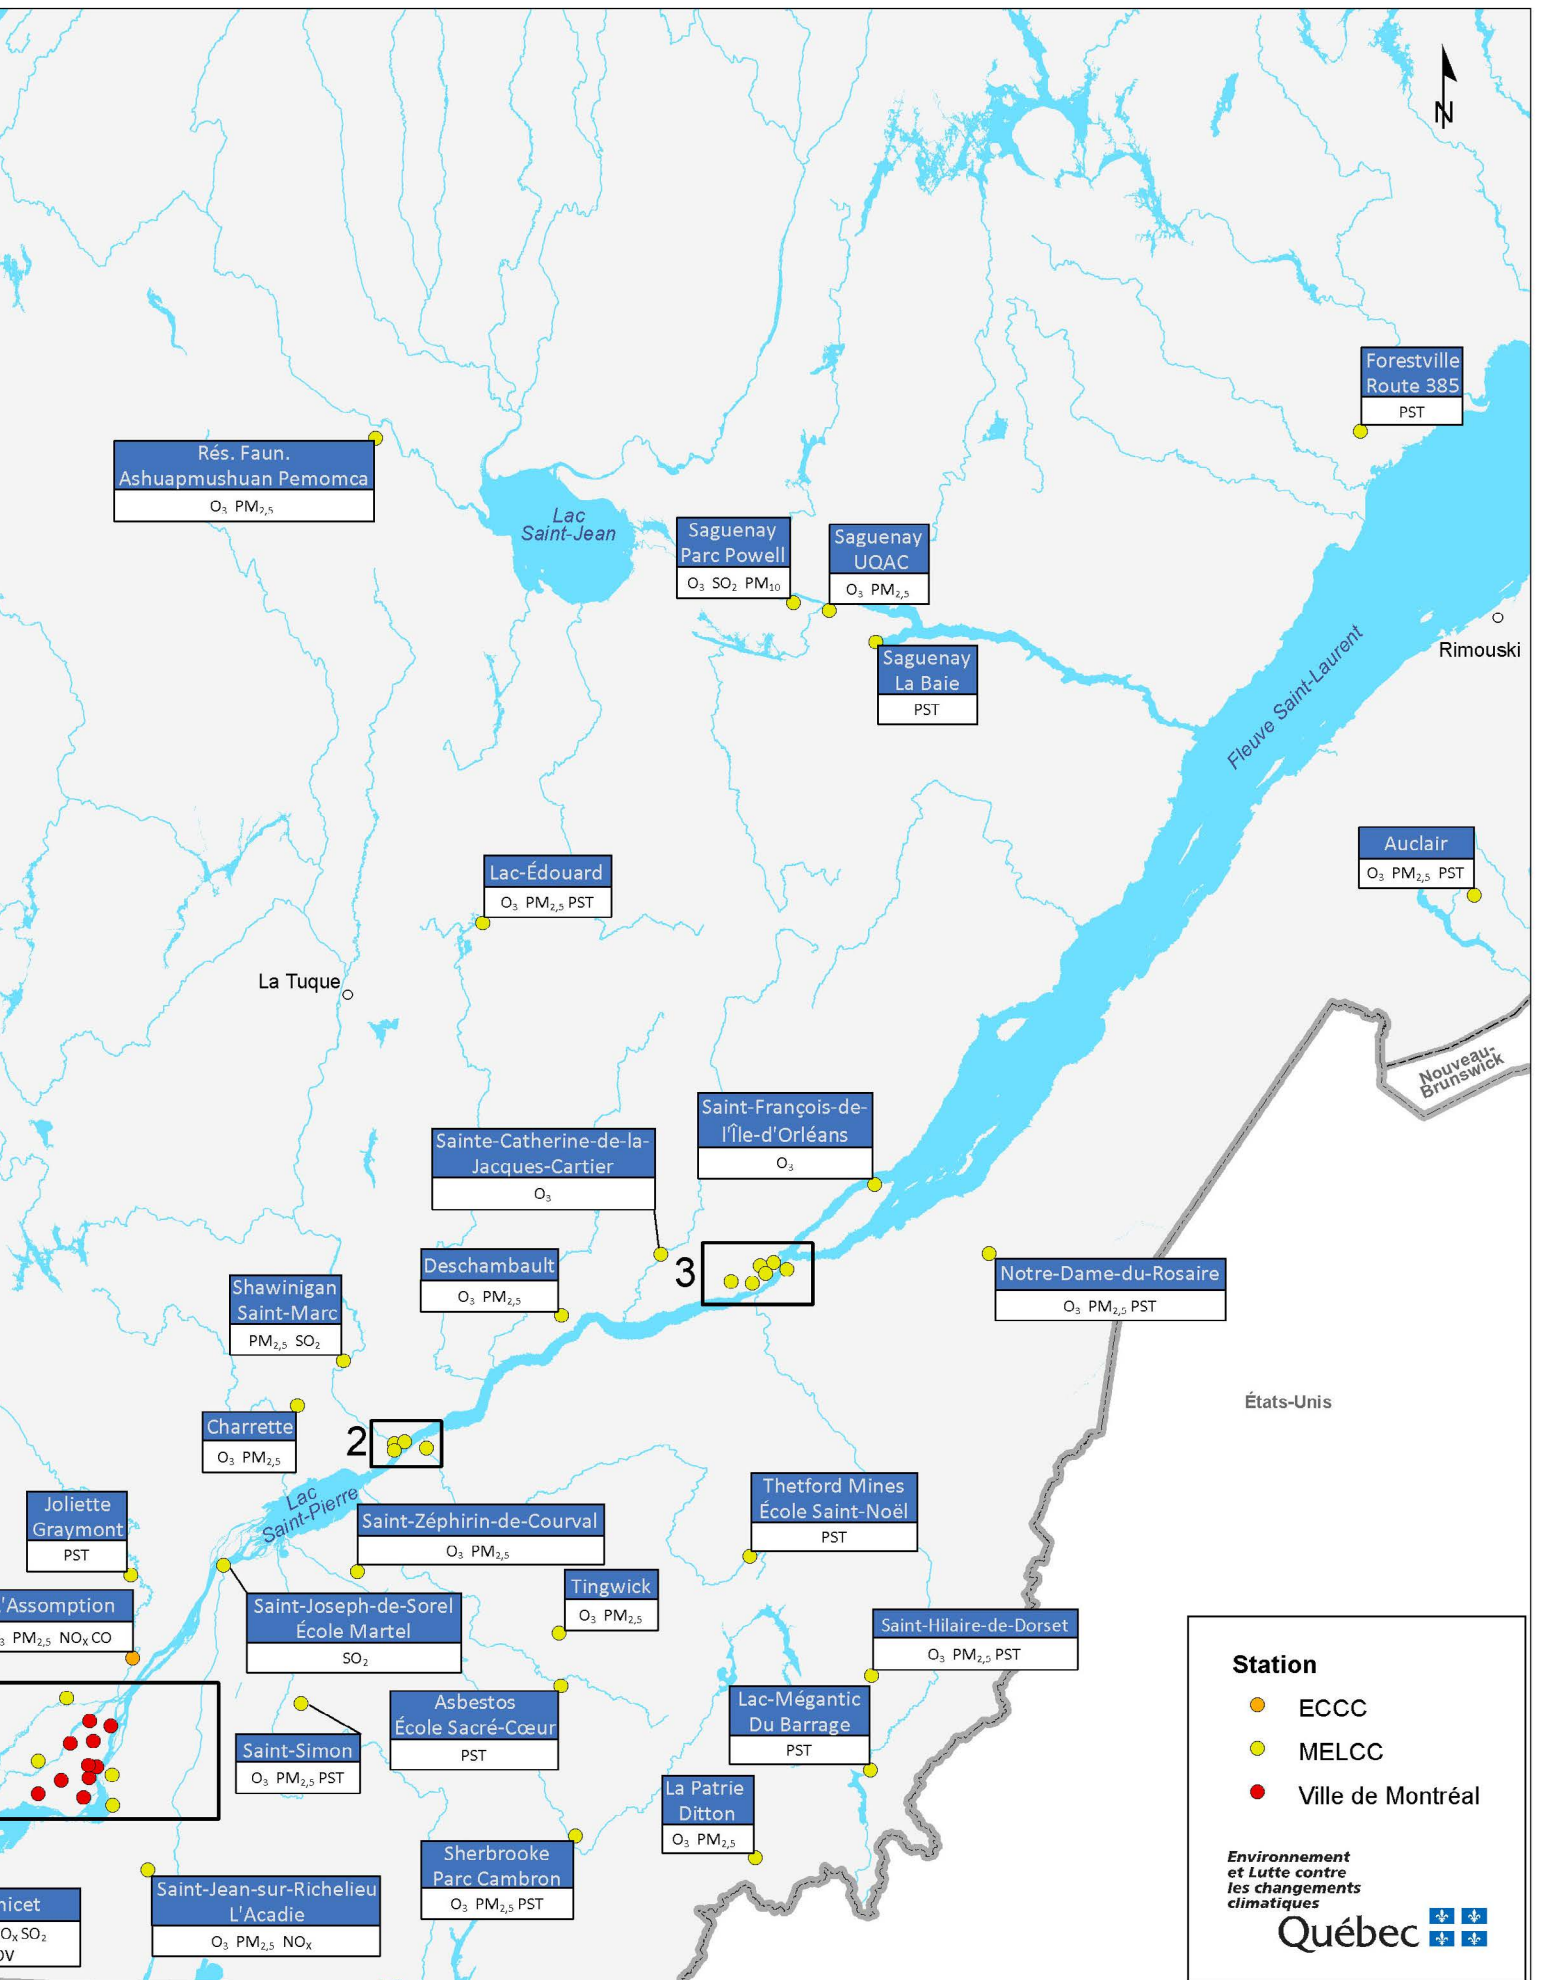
N

Forestville Route 385
PST

Rés. Faun. Ashuapmushuan Pemomca
$O_3$ $PM_{2,5}$

Lac Saint-Jean

Saguenay Parc Powell
$O_3$ $SO_2$ $PM_{10}$

Saguenay UQAC
$O_3$ $PM_{2,5}$

Saguenay La Baie
PST

Rimouski

Fleuve Saint-Laurent

Auclair
$O_3$ $PM_{2,5}$ PST

Lac-Édouard
$O_3$ $PM_{2,5}$ PST

La Tuque

Nouveau-Brunswick

Saint-François-de-l'Île-d'Orléans
$O_3$

Sainte-Catherine-de-la-Jacques-Cartier
$O_3$

3

Notre-Dame-du-Rosaire
$O_3$ $PM_{2,5}$ PST

Deschambault
$O_3$ $PM_{2,5}$

Shawinigan Saint-Marc
$PM_{2,5}$ $SO_2$

États-Unis

Charrette
$O_3$ $PM_{2,5}$

2

Lac Saint-Pierre

Thetford Mines École Saint-Noël
PST

Joliette Graymont
PST

Saint-Zéphirin-de-Courval
$O_3$ $PM_{2,5}$

Tingwick
$O_3$ $PM_{2,5}$

'Assomption
$_3$ $PM_{2,5}$ $NO_X$ CO

Saint-Joseph-de-Sorel École Martel
$SO_2$

Saint-Hilaire-de-Dorset
$O_3$ $PM_{2,5}$ PST

Station
ECCC
MELCC
Ville de Montréal

Asbestos École Sacré-Cœur
PST

Lac-Mégantic Du Barrage
PST

Saint-Simon
$O_3$ $PM_{2,5}$ PST

La Patrie Ditton
$O_3$ $PM_{2,5}$

Sherbrooke Parc Cambron
$O_3$ $PM_{2,5}$ PST

Saint-Jean-sur-Richelieu L'Acadie
$O_3$ $PM_{2,5}$ $NO_X$

nicet
$O_X$ $SO_2$
OV

Environnement et Lutte contre les changements climatiques
Québec